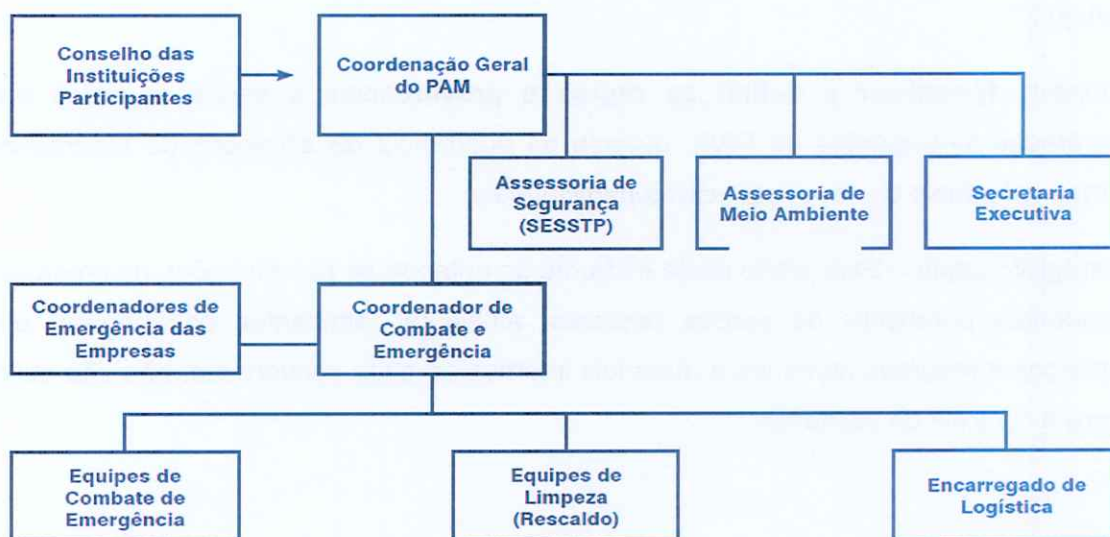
Conselho das Instituições Participantes

Coordenação Geral do PAM

Assessoria de Segurança (SESSTP)

Assessoria de Meio Ambiente

Secretaria Executiva

Coordenadores de Emergência das Empresas

Coordenador de Combate e Emergência

Equipes de Combate de Emergência

Equipes de Limpeza (Rescaldo)

Encarregado de Logística